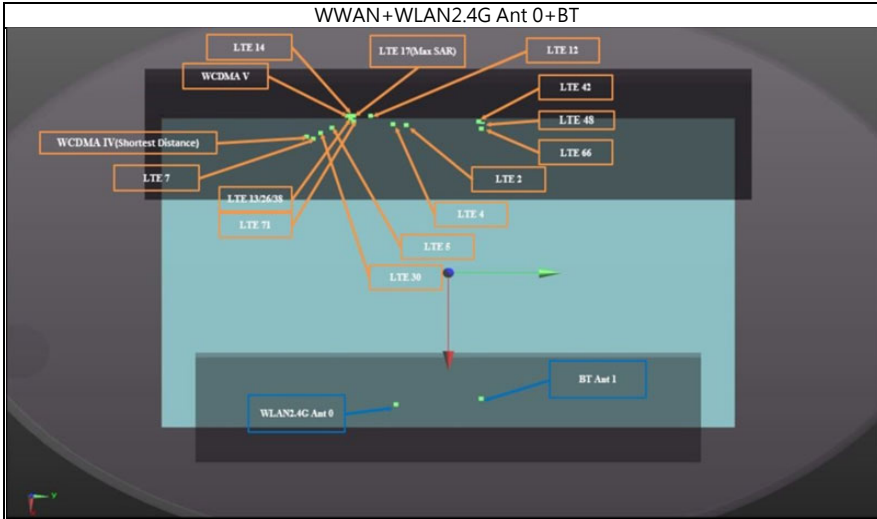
WWAN+WLAN2.4G Ant 0+BT

LTE 14

LTE 17(Max SAR)

LTE 12

WCDMA V

LTE 42

LTE 48

WCDMA IV(Shortest Distance)

LTE 66

LTE 7

LTE 2

LTE 13/26/38

LTE 71

LTE 4

LTE 5

LTE 30

BT Ant 1

WLAN2.4G Ant 0

y